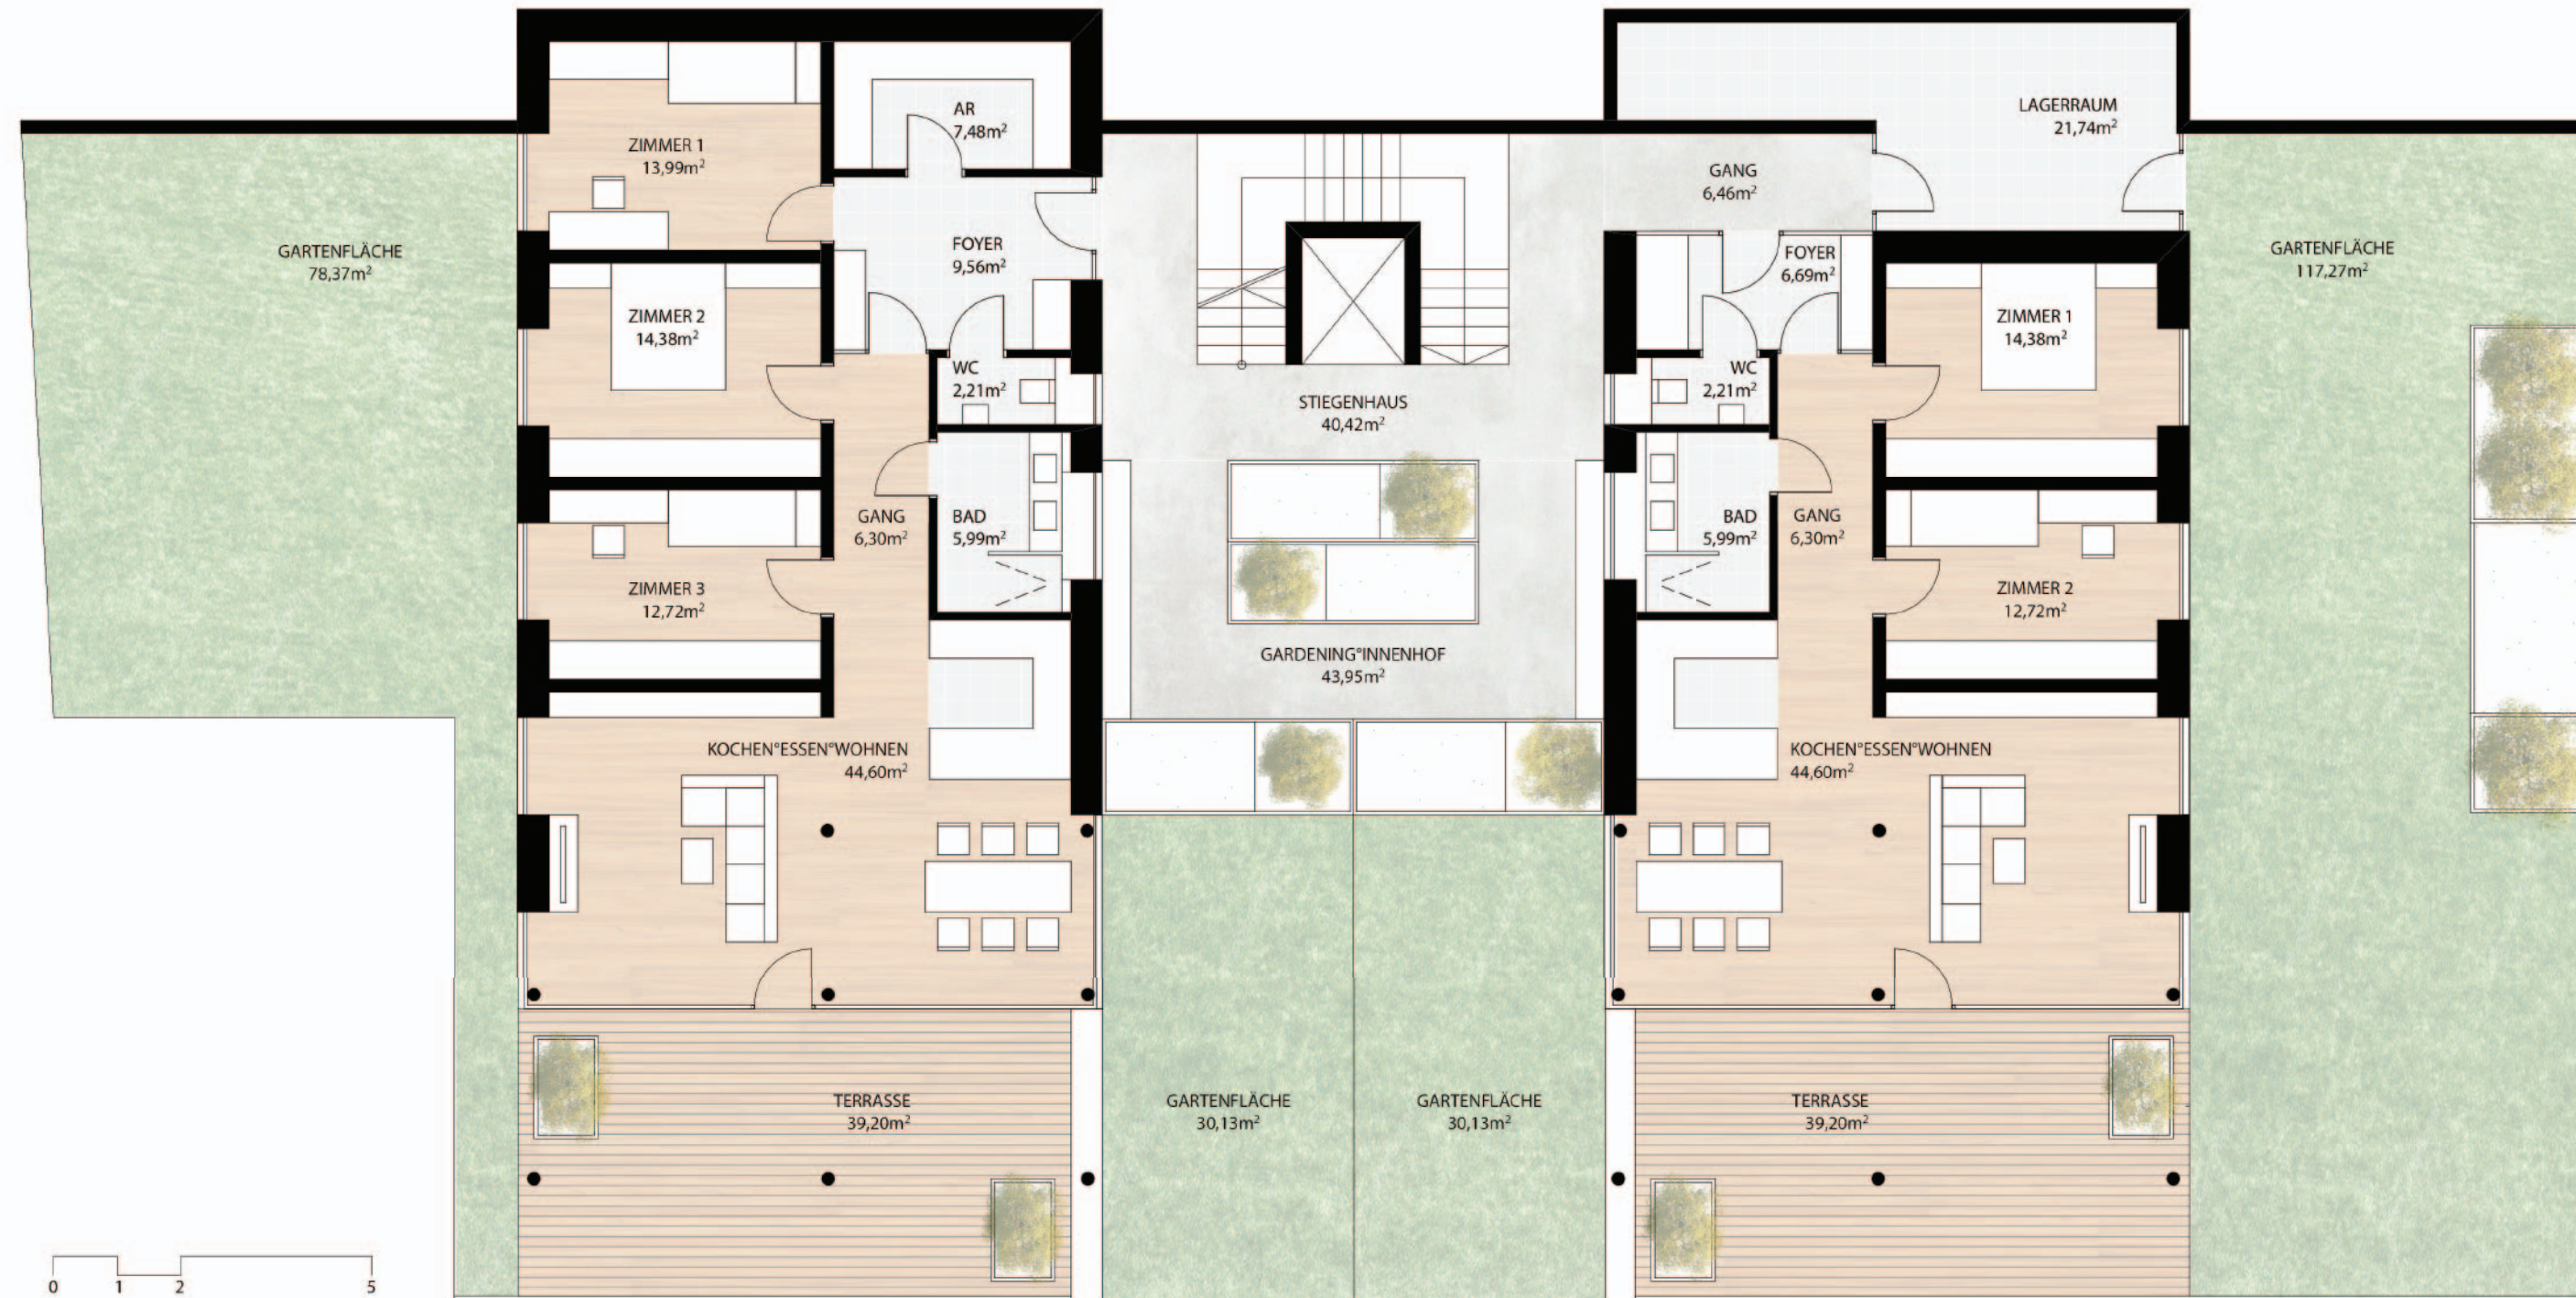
AR
7,48m$^2$

ZIMMER 1
13,99m$^2$

LAGERRAUM
21,74m$^2$

GANG
6,46m$^2$

GARTENFLÄCHE
78,37m$^2$

FOYER
9,56m$^2$

FOYER
6,69m$^2$

GARTENFLÄCHE
117,27m$^2$

ZIMMER 2
14,38m$^2$

ZIMMER 1
14,38m$^2$

WC
2,21m$^2$

WC
2,21m$^2$

STIEGENHAUS
40,42m$^2$

GANG
6,30m$^2$

BAD
5,99m$^2$

BAD
5,99m$^2$

GANG
6,30m$^2$

ZIMMER 3
12,72m$^2$

ZIMMER 2
12,72m$^2$

GARDENING°INNENHOF
43,95m$^2$

KOCHEN°ESSEN°WOHNEN
44,60m$^2$

KOCHEN°ESSEN°WOHNEN
44,60m$^2$

TERRASSE
39,20m$^2$

GARTENFLÄCHE
30,13m$^2$

GARTENFLÄCHE
30,13m$^2$

TERRASSE
39,20m$^2$

0 1 2 5